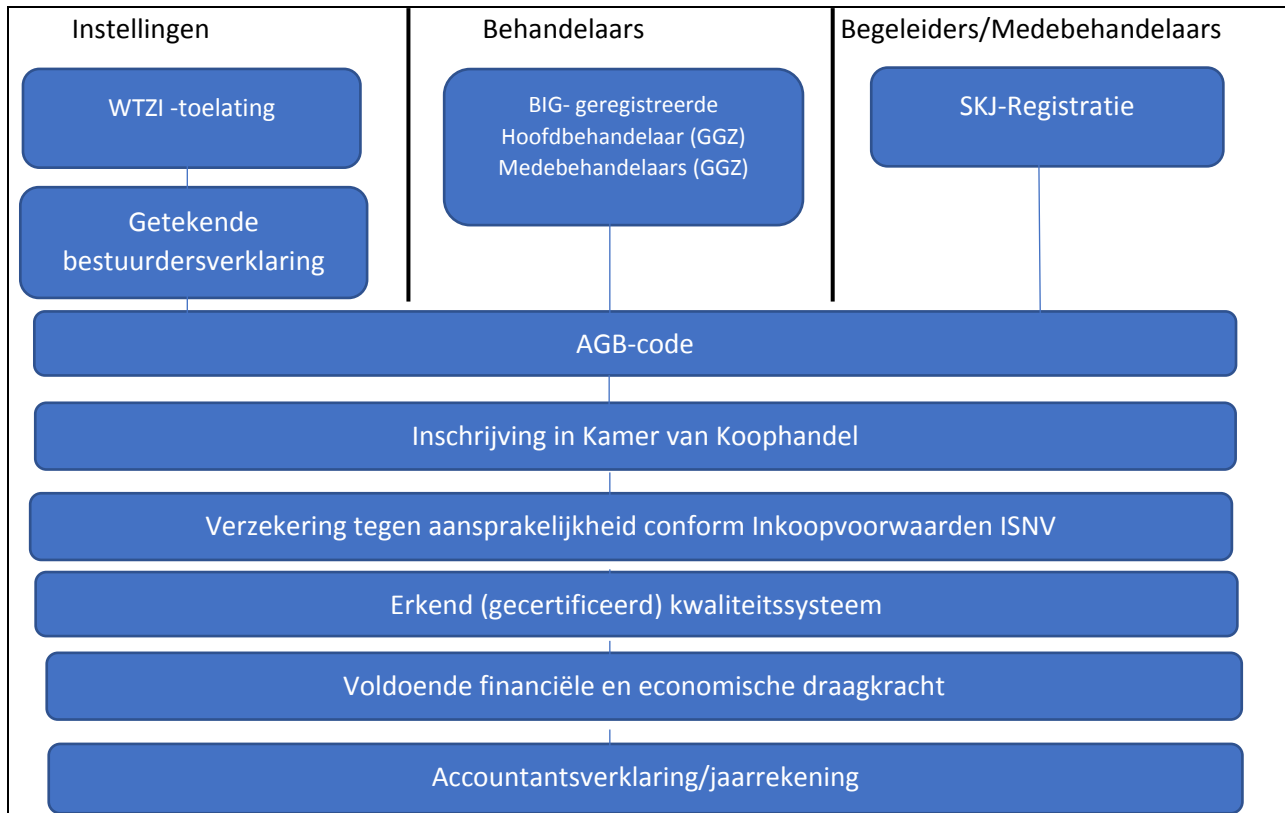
Instellingen

WTZI -toelating

Getekende bestuurdersverklaring

Behandelaars

BIG- geregistreerde
Hoofdbehandelaar (GGZ)
Medebehandelaars (GGZ)

Begeleiders/Medebehandelaars

SKJ-Registratie

AGB-code

Inschrijving in Kamer van Koophandel

Verzekering tegen aansprakelijkheid conform Inkoopvoorwaarden ISNV

Erkend (gecertificeerd) kwaliteitssysteem

Voldoende financiële en economische draagkracht

Accountantsverklaring/jaarrekening